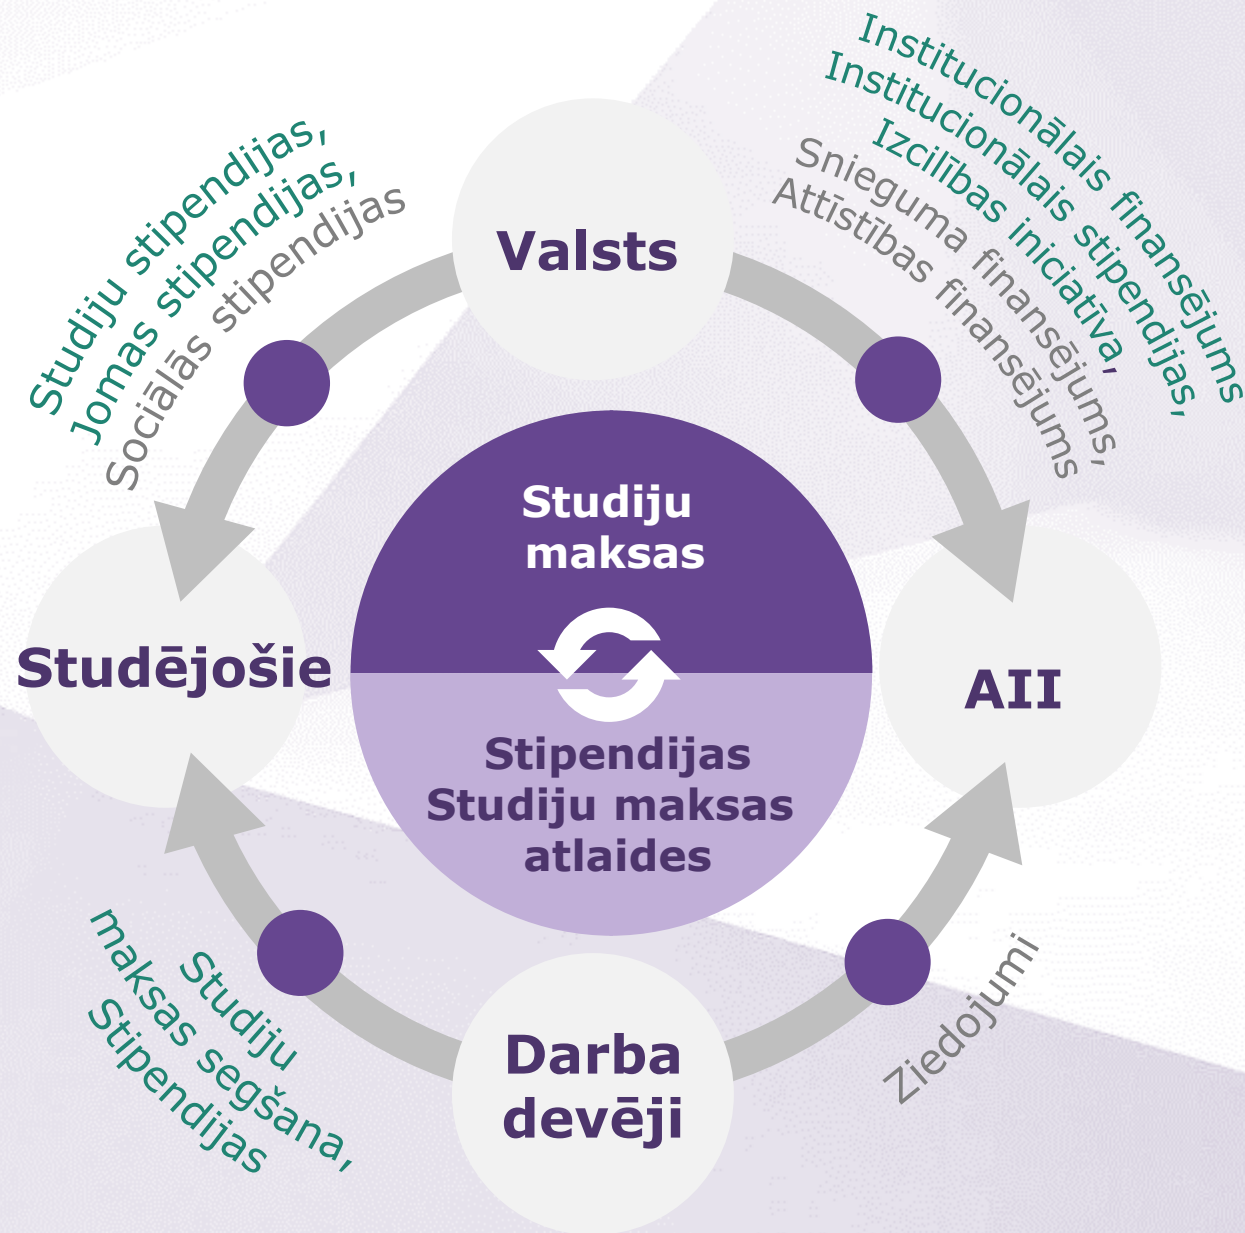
Valsts

Institucionālais finansējums,
Institucionālais stipendijas,
Izcilības iniciatīva,
Snieguma finansējums,
Attīstības finansējums

Studiju stipendijas,
Jomas stipendijas,
Sociālās stipendijas

Studiju maksas

Stipendijas
Studiju maksas atlaides

Studējošie

AII

Studiju maksas segšana,
Stipendijas

Ziedojumi

Darba devēji